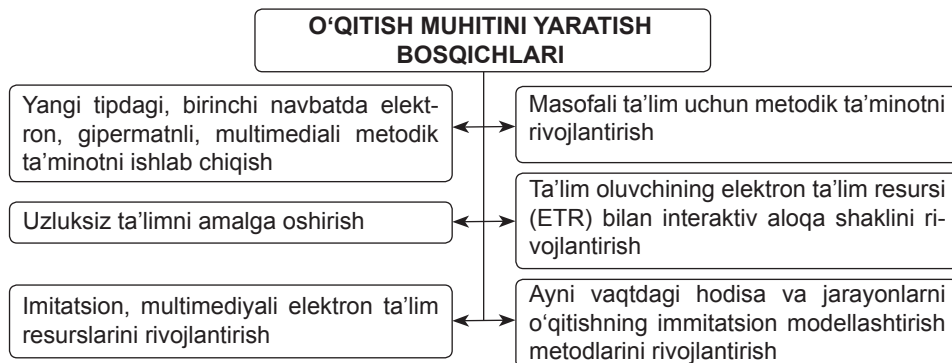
O‘QITISH MUHITINI YARATISH BOSQICHLARI

Yangi tipdagi, birinchi navbatda elektron, gipermatnli, multimediali metodik ta’minotni ishlab chiqish

Masofali ta’lim uchun metodik ta’minotni rivojlantirish

Uzluksiz ta’limni amalga oshirish

Ta’lim oluvchining elektron ta’lim resursi (ETR) bilan interaktiv aloqa shaklini rivojlantirish

Imitatsion, multimediyali elektron ta’lim resurslarini rivojlantirish

Ayni vaqtdagi hodisa va jarayonlarni o‘qitishning immitatsion modellashtirish metodlarini rivojlantirish